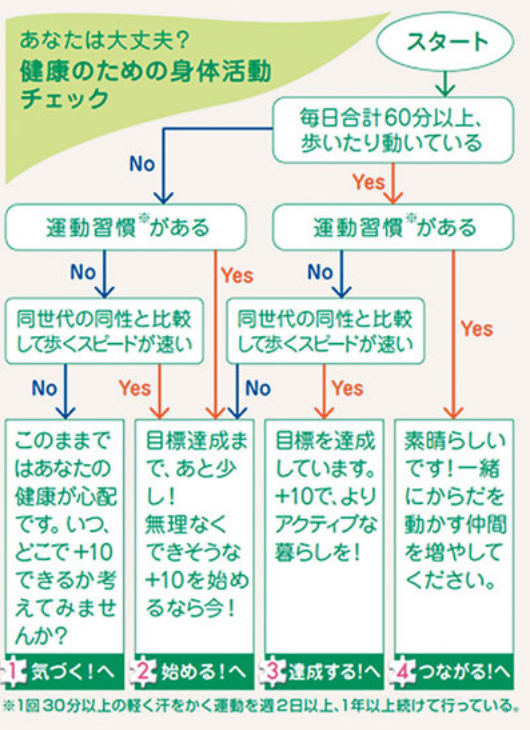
あなたは大丈夫?
健康のための身体活動チェック

スタート

毎日合計60分以上、歩いたり動いている

No

Yes

運動習慣※がある

運動習慣※がある

No

Yes

No

Yes

同世代の同性と比較して歩くスピードが速い

同世代の同性と比較して歩くスピードが速い

No

Yes

No

Yes

このままではあなたの健康が心配です。いつ、どこで +10できるか考えてみませんか?

目標達成まで、あと少し!無理なくできそうな+10を始めるなら今!

目標を達成しています。+10で、よりアクティブな暮らしを!

素晴らしいです!一緒にからだを動かす仲間を増やしてください。

1 気づく!へ

2 始める!へ

3 達成する!へ

4 つながる!へ

※1回 30分以上の軽く汗をかく運動を週2日以上、1年以上続けて行っている。